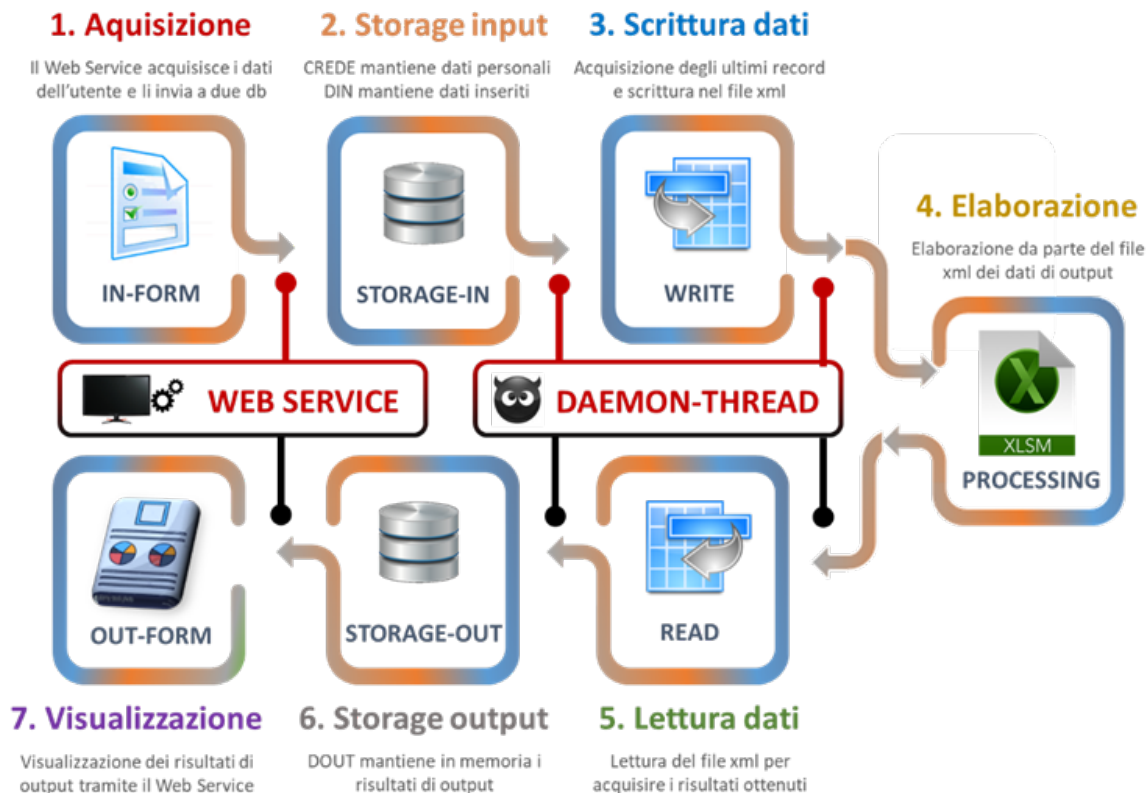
1. Aquisizione

Il Web Service acquisisce i dati dell'utente e li invia a due db

2. Storage input

CREDE mantiene dati personali DIN mantiene dati inseriti

3. Scrittura dati

Acquisizione degli ultimi record e scrittura nel file xml

IN-FORM

STORAGE-IN

WRITE

4. Elaborazione

Elaborazione da parte del file xml dei dati di output

WEB SERVICE

DAEMON-THREAD

X

XLSM

PROCESSING

OUT-FORM

STORAGE-OUT

READ

7. Visualizzazione

Visualizzazione dei risultati di output tramite il Web Service

6. Storage output

DOUT mantiene in memoria i risultati di output

5. Lettura dati

Lettura del file xml per acquisire i risultati ottenuti